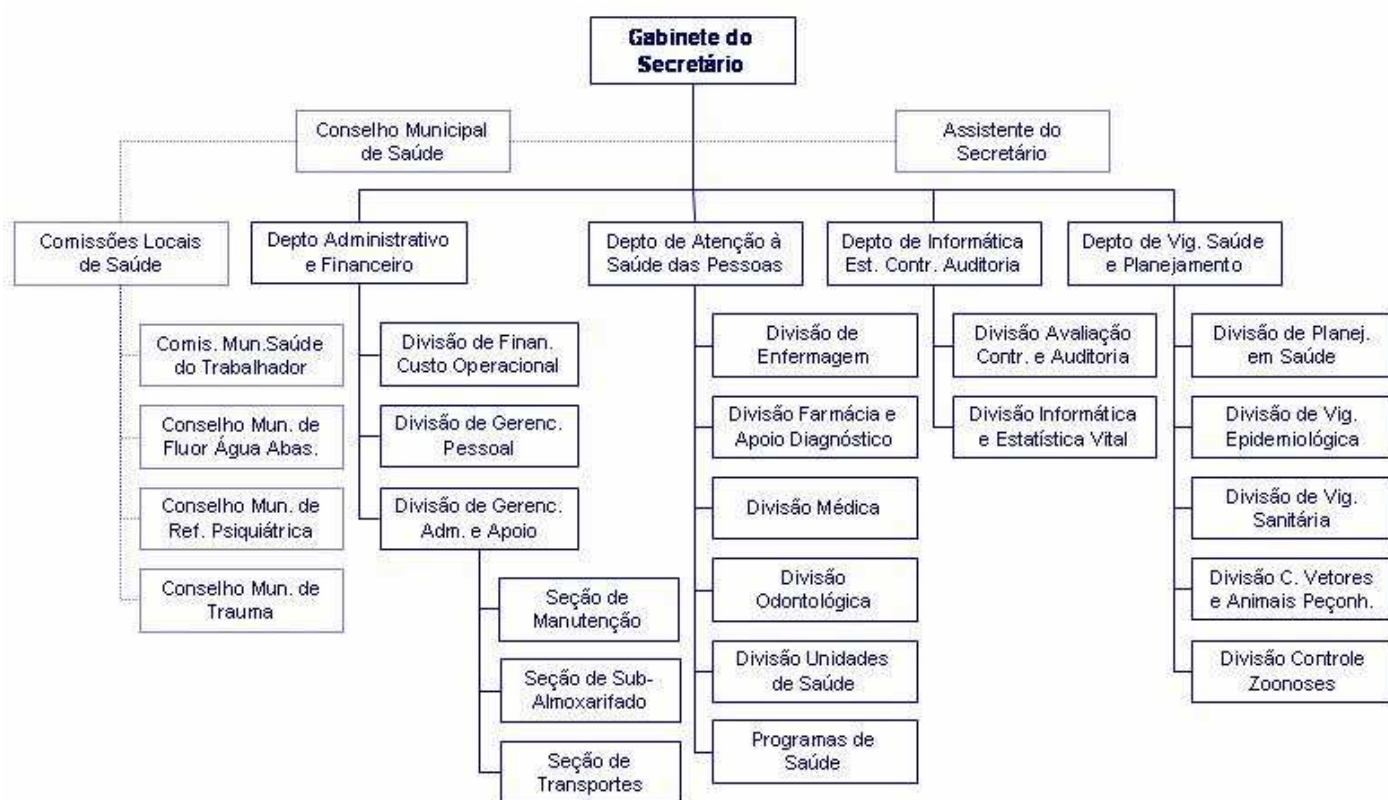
Gabinete do Secretário

Conselho Municipal de Saúde

Assistente do Secretário

Comissões Locais de Saúde

Comis. Mun.Saúde do Trabalhador

Conselho Mun. de Fluor Água Abas.

Conselho Mun. de Ref. Psiquiátrica

Conselho Mun. de Trauma

Depto Administrativo e Financeiro

Divisão de Finan. Custo Operacional

Divisão de Gerenc. Pessoal

Divisão de Gerenc. Adm. e Apoio

Seção de Manutenção

Seção de Sub-Almoxarifado

Seção de Transportes

Depto de Atenção à Saúde das Pessoas

Divisão de Enfermagem

Divisão Farmácia e Apoio Diagnóstico

Divisão Médica

Divisão Odontológica

Divisão Unidades de Saúde

Programas de Saúde

Depto de Informática Est. Contr. Auditoria

Divisão Avaliação Contr. e Auditoria

Divisão Informática e Estatística Vital

Depto de Vig. Saúde e Planejamento

Divisão de Planej. em Saúde

Divisão de Vig. Epidemiológica

Divisão de Vig. Sanitária

Divisão C. Vetores e Animais Peçonh.

Divisão Controle Zoonoses